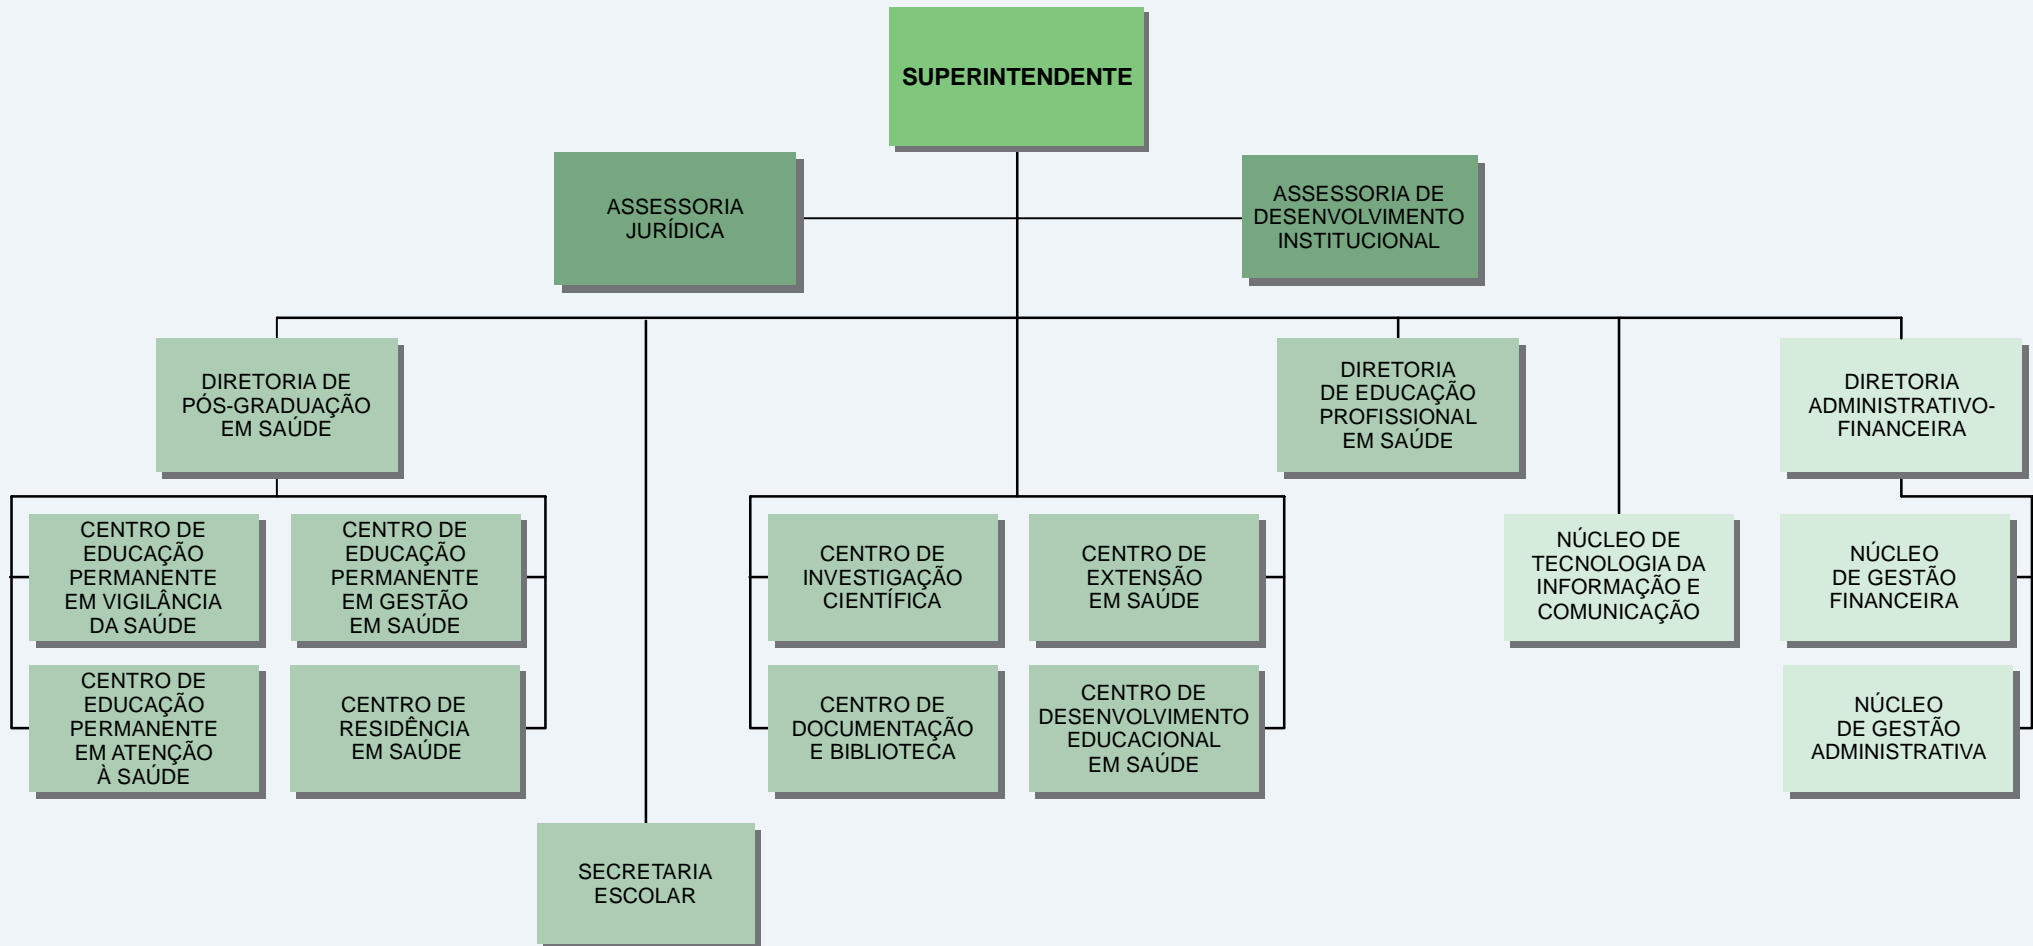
SUPERINTENDENTE

ASSESSORIA JURÍDICA

ASSESSORIA DE DESENVOLVIMENTO INSTITUCIONAL

DIRETORIA DE PÓS-GRADUAÇÃO EM SAÚDE

CENTRO DE EDUCAÇÃO PERMANENTE EM VIGILÂNCIA DA SAÚDE

CENTRO DE EDUCAÇÃO PERMANENTE EM GESTÃO EM SAÚDE

CENTRO DE EDUCAÇÃO PERMANENTE EM ATENÇÃO À SAÚDE

CENTRO DE RESIDÊNCIA EM SAÚDE

SECRETARIA ESCOLAR

CENTRO DE INVESTIGAÇÃO CIENTÍFICA

CENTRO DE EXTENSÃO EM SAÚDE

CENTRO DE DOCUMENTAÇÃO E BIBLIOTECA

CENTRO DE DESENVOLVIMENTO EDUCACIONAL EM SAÚDE

DIRETORIA DE EDUCAÇÃO PROFISSIONAL EM SAÚDE

NÚCLEO DE TECNOLOGIA DA INFORMAÇÃO E COMUNICAÇÃO

DIRETORIA ADMINISTRATIVO-FINANCEIRA

NÚCLEO DE GESTÃO FINANCEIRA

NÚCLEO DE GESTÃO ADMINISTRATIVA